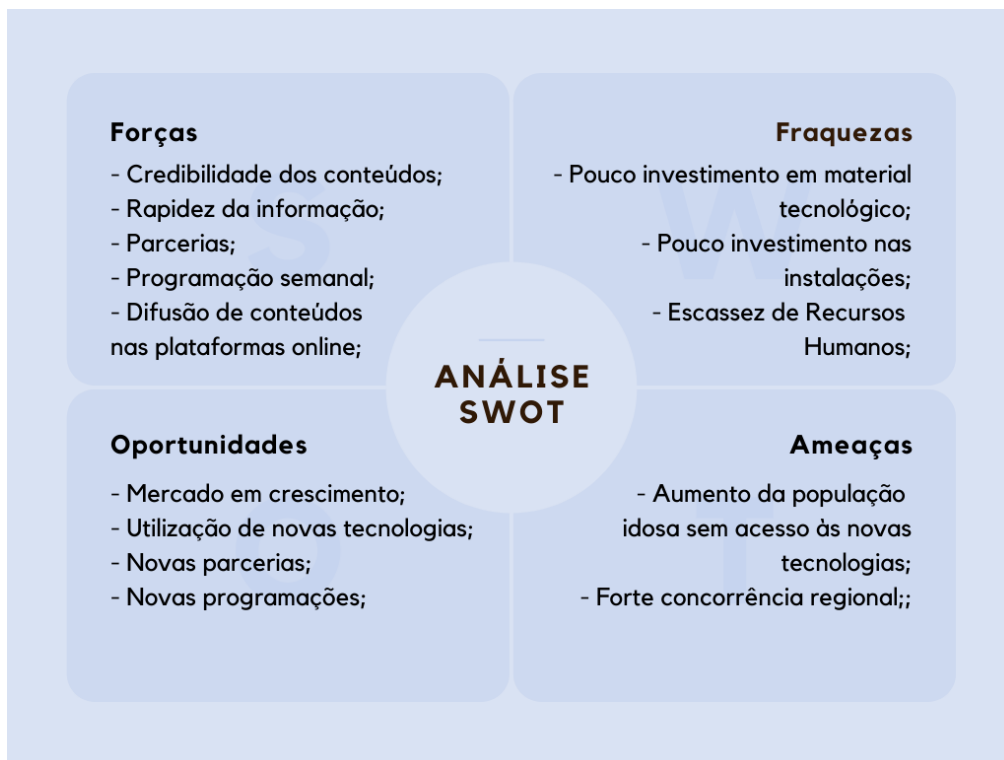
Forças
- Credibilidade dos conteúdos;
- Rapidez da informação;
- Parcerias;
- Programação semanal;
- Difusão de conteúdos nas plataformas online;

Fraquezas
- Pouco investimento em material tecnológico;
- Pouco investimento nas instalações;
- Escassez de Recursos Humanos;

ANÁLISE SWOT

Oportunidades
- Mercado em crescimento;
- Utilização de novas tecnologias;
- Novas parcerias;
- Novas programações;

Ameaças
- Aumento da população idosa sem acesso às novas tecnologias;
- Forte concorrência regional;;